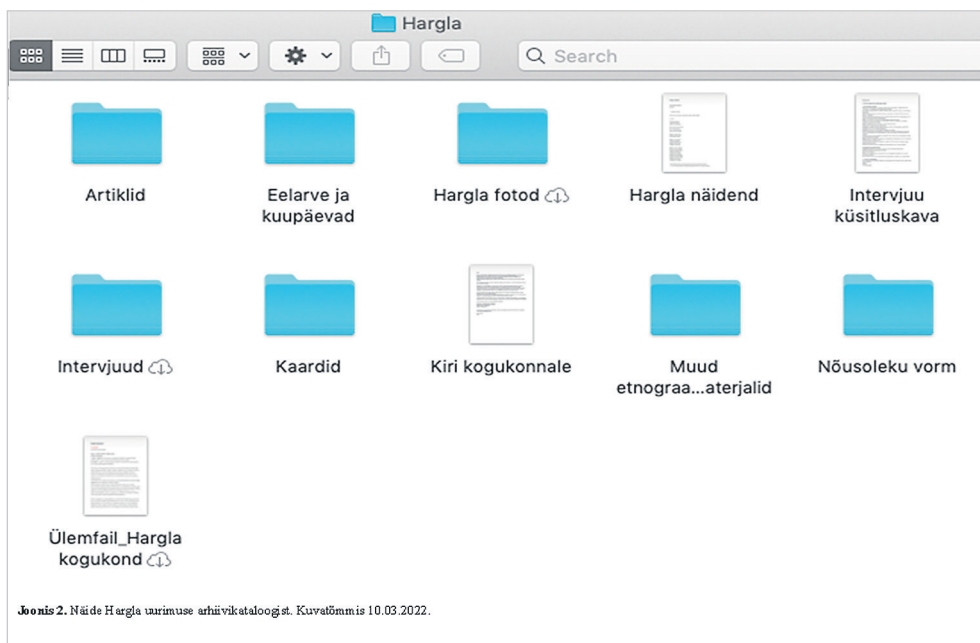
Hargla

Search

Artiklid

Eelarve ja kuupäevad

Hargla fotod

Hargla näidend

Intervjuu küsitluskava

Intervjuud

Kaardid

Kiri kogukonnale

Muud etnograa...aterjalid

Nõusoleku vorm

Ülemfail_Hargla kogukond

**Joonis 2.** Näide Hargla uurimuse arhiivikataloogist. Kuvatõmmis 10.03.2022.